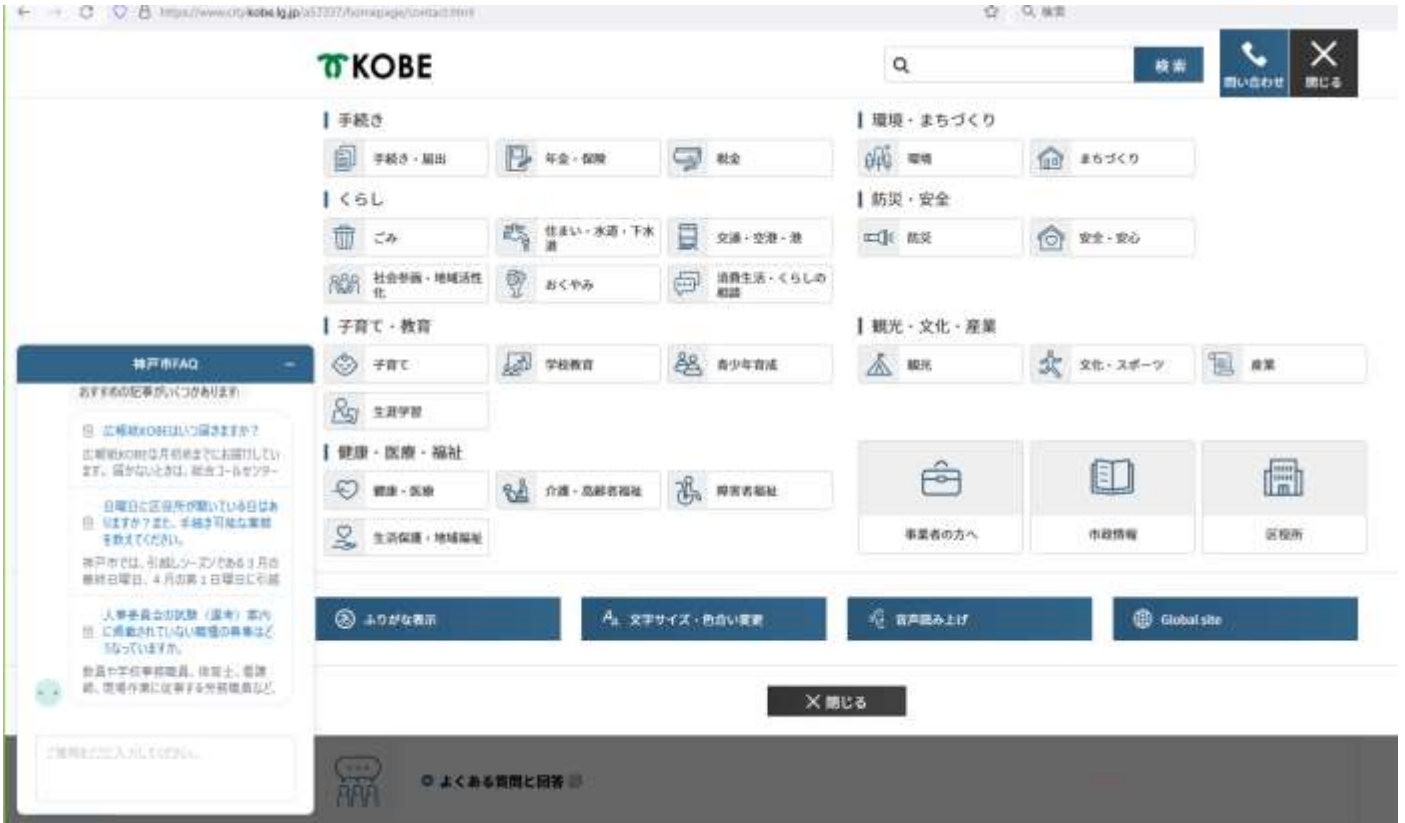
https://www.city.kobe.lg.jp/a57337/homepage/contact.html

KOBE

検索

問い合わせ

閉じる

手続き

手続き・届出

年金・保険

税金

くらし

ごみ

住まい・水道・下水道

交通・空港・港

社会参画・地域活性化

おくやみ

消費生活・くらしの相談

子育て・教育

子育て

学校教育

青少年育成

生涯学習

健康・医療・福祉

健康・医療

介護・高齢者福祉

障害者福祉

生活保護・地域福祉

環境・まちづくり

環境

まちづくり

防災・安全

防災

安全・安心

観光・文化・産業

観光

文化・スポーツ

産業

事業者の方へ

市政情報

区役所

神戸市FAQ

おすすめの記事がいくつかあります

広報紙KOBEはいつ届きますか？

広報紙KOBEは月初めまでにお届けしています。届かないときは、総合コールセンター

日曜日に区役所が開いている日はありますか？また、手続き可能な業務を教えてください。

神戸市では、引越しシーズンである3月の最終日曜日、4月の第1日曜日に引越

人事委員会の試験（選考）案内に掲載されていない職種の募集はどうなっていますか。

教員や学校事務職員、保育士、看護師、現場作業に従事する労務職員など、

ご質問をご入力ください。

ふりがな表示

文字サイズ・色合い変更

音声読み上げ

Global site

閉じる

よくある質問と回答